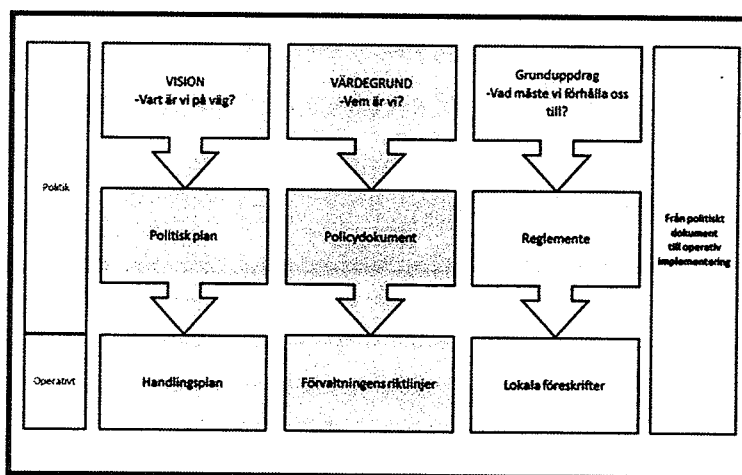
Politisk

Operativt

VISION
-Vart är vi på väg?

Politisk plan

Handlingsplan

VÄRDEGRUND
-Vem är vi?

Policydokument

Förvaltningens riktlinjer

Grunduppdrag
-Vad måste vi förhålla oss till?

Reglemente

Lokala föreskrifter

Från politiskt dokument till operativ implementering